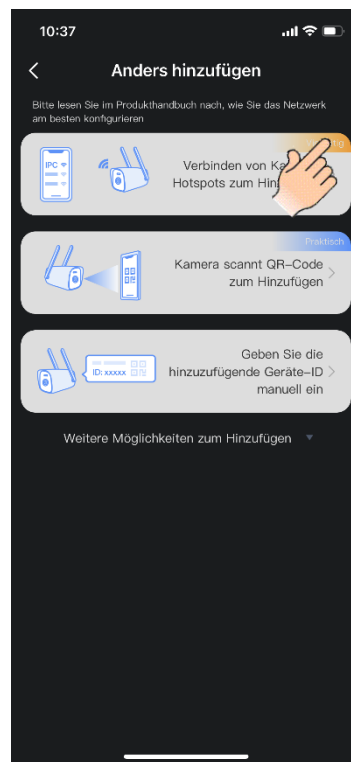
10:37

<

Anders hinzufügen

Bitte lesen Sie im Produkthandbuch nach, wie Sie das Netzwerk am besten konfigurieren

IPC

Verbinden von Ka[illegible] Hotspots zum Hin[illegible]

Praktisch

Kamera scannt QR-Code zum Hinzufügen

>

ID: xxxxx

Geben Sie die hinzuzufügende Geräte-ID manuell ein

>

Weitere Möglichkeiten zum Hinzufügen